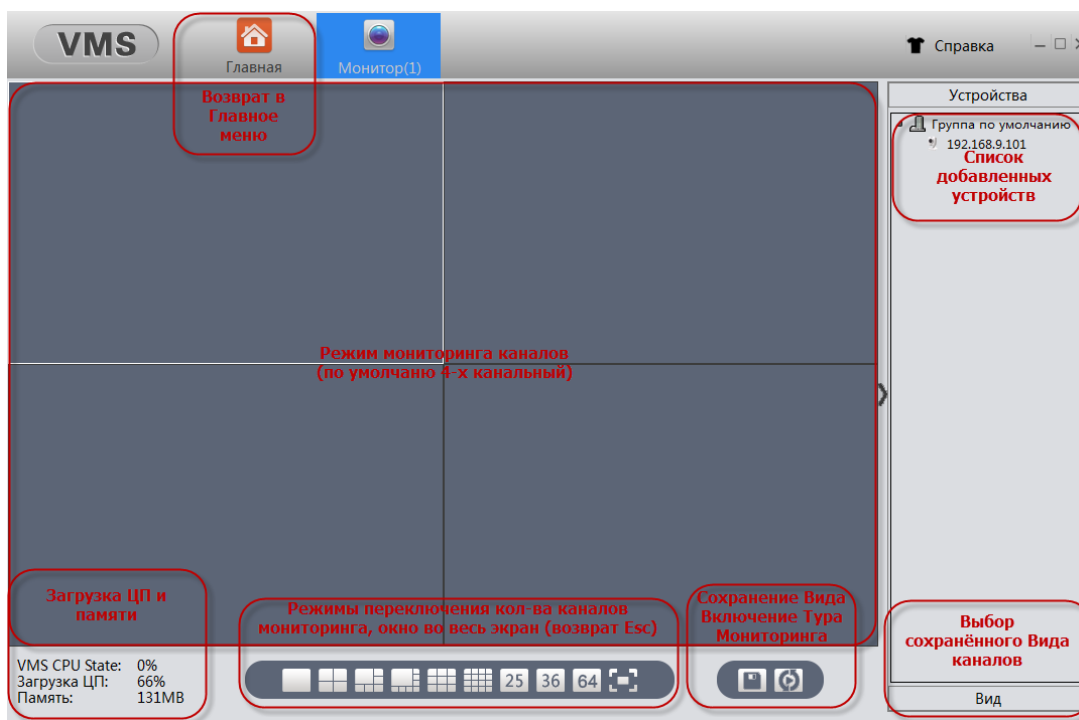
VMS

Главная

Монитор(1)

Справка

Возврат в Главное меню

Устройства

Группа по умолчанию

192.168.9.101

Список добавленных устройств

Режим мониторинга каналов (по умолчаню 4-х канальный)

Загрузка ЦП и памяти

Режимы переключения кол-ва каналов мониторинга, окно во весь экран (возврат Esc)

Сохранение Вида Включение Тура Мониторинга

Выбор сохранённого Вида каналов

VMS CPU State: 0%
Загрузка ЦП: 66%
Память: 131MB

25 36 64

Вид